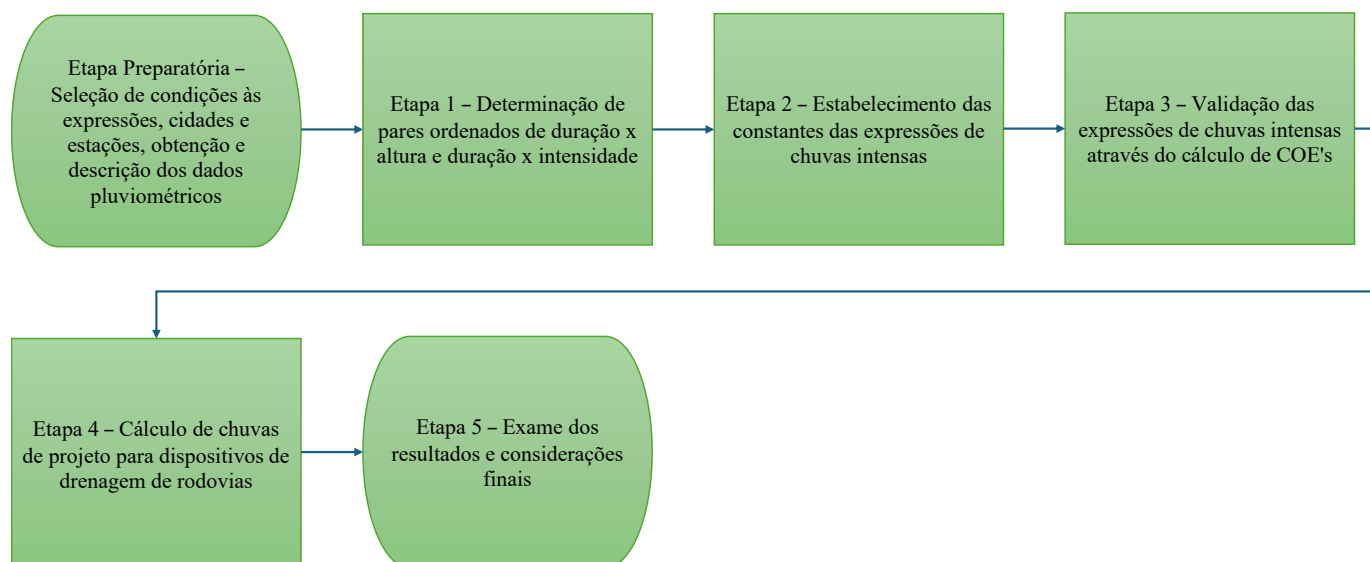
Etapa Preparatória – Seleção de condições às expressões, cidades e estações, obtenção e descrição dos dados pluviométricos

Etapa 1 – Determinação de pares ordenados de duração x altura e duração x intensidade

Etapa 2 – Estabelecimento das constantes das expressões de chuvas intensas

Etapa 3 – Validação das expressões de chuvas intensas através do cálculo de COE's

Etapa 4 – Cálculo de chuvas de projeto para dispositivos de drenagem de rodovias

Etapa 5 – Exame dos resultados e considerações finais